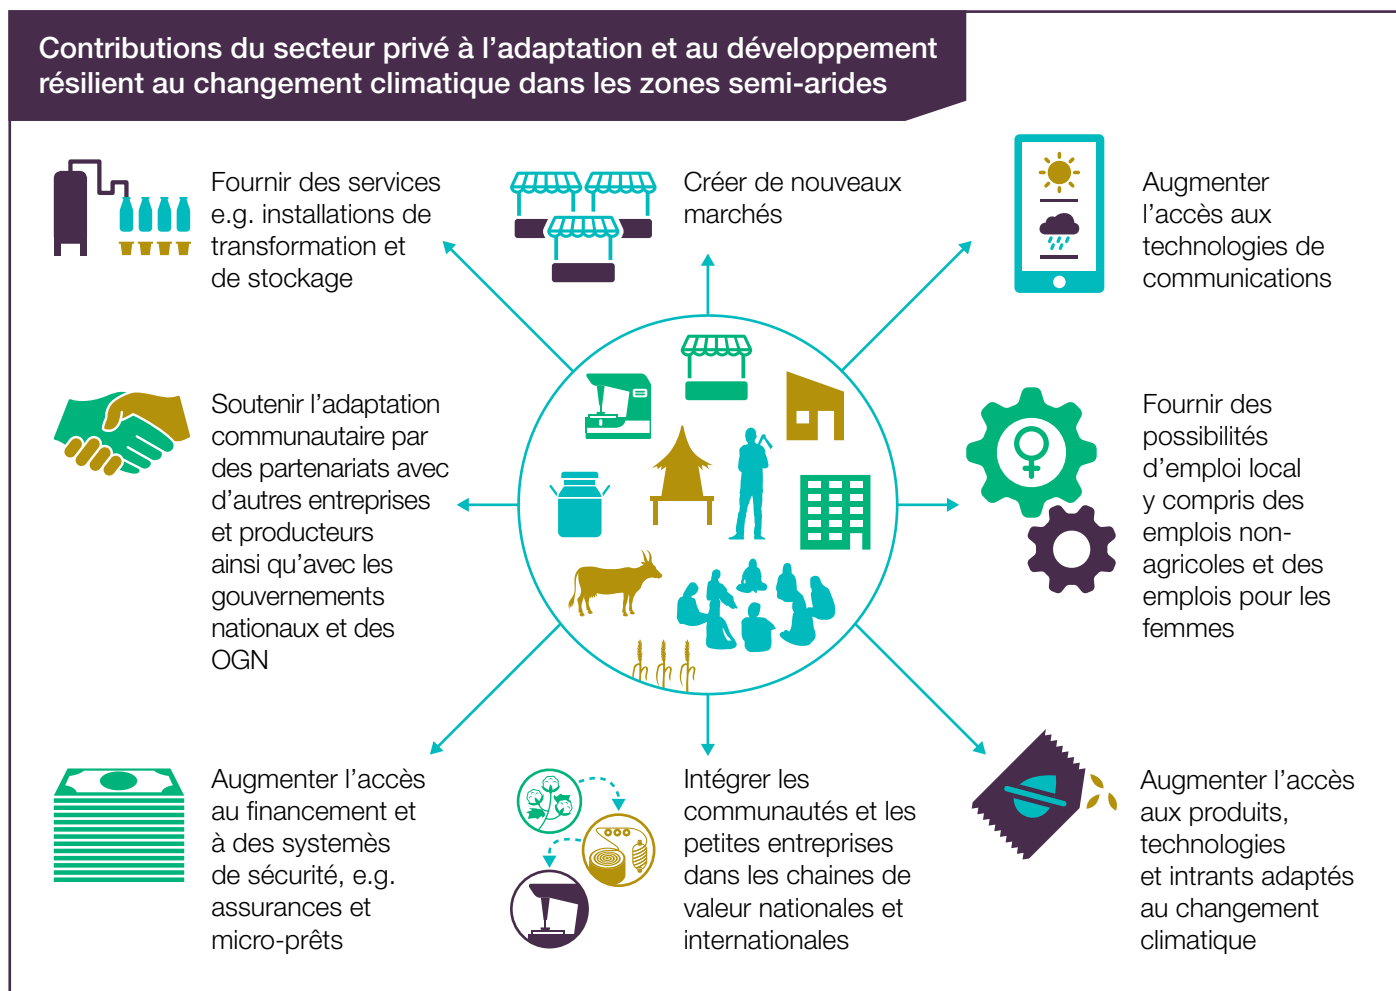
Contributions du secteur privé à l'adaptation et au développement résilient au changement climatique dans les zones semi-arides

Fournir des services e.g. installations de transformation et de stockage

Créer de nouveaux marchés

Augmenter l'accès aux technologies de communications

Soutenir l'adaptation communautaire par des partenariats avec d'autres entreprises et producteurs ainsi qu'avec les gouvernements nationaux et des OGN

Fournir des possibilités d'emploi local y compris des emplois non-agricoles et des emplois pour les femmes

Augmenter l'accès au financement et à des systemès de sécurité, e.g. assurances et micro-prêts

Intégrer les communautés et les petites entreprises dans les chaines de valeur nationales et internationales

Augmenter l'accès aux produits, technologies et intrants adaptés au changement climatique